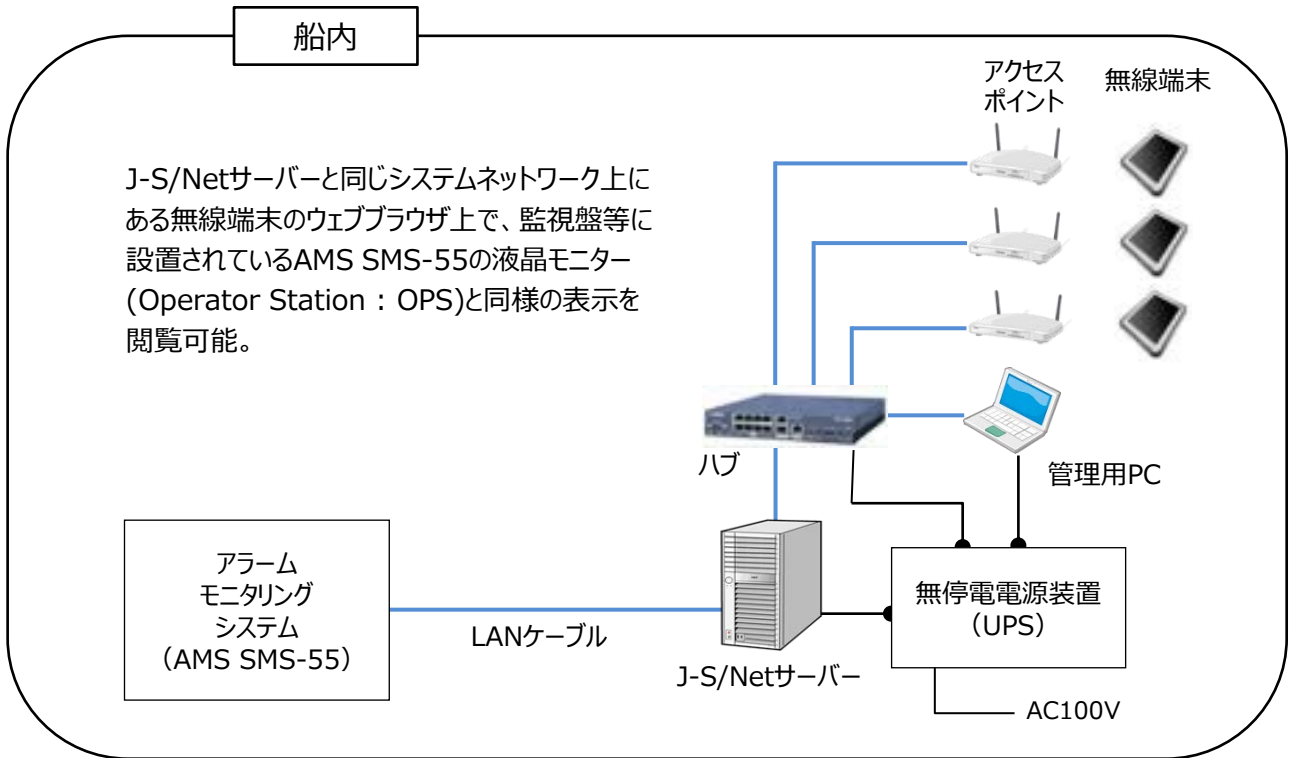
船内

アクセスポイント

無線端末

J-S/Netサーバーと同じシステムネットワーク上にある無線端末のウェブブラウザ上で、監視盤等に設置されているAMS SMS-55の液晶モニター(Operator Station : OPS)と同様の表示を閲覧可能。

ハブ

管理用PC

アラーム
モニタリング
システム
（AMS SMS-55）

LANケーブル

J-S/Netサーバー

無停電電源装置
（UPS）

AC100V